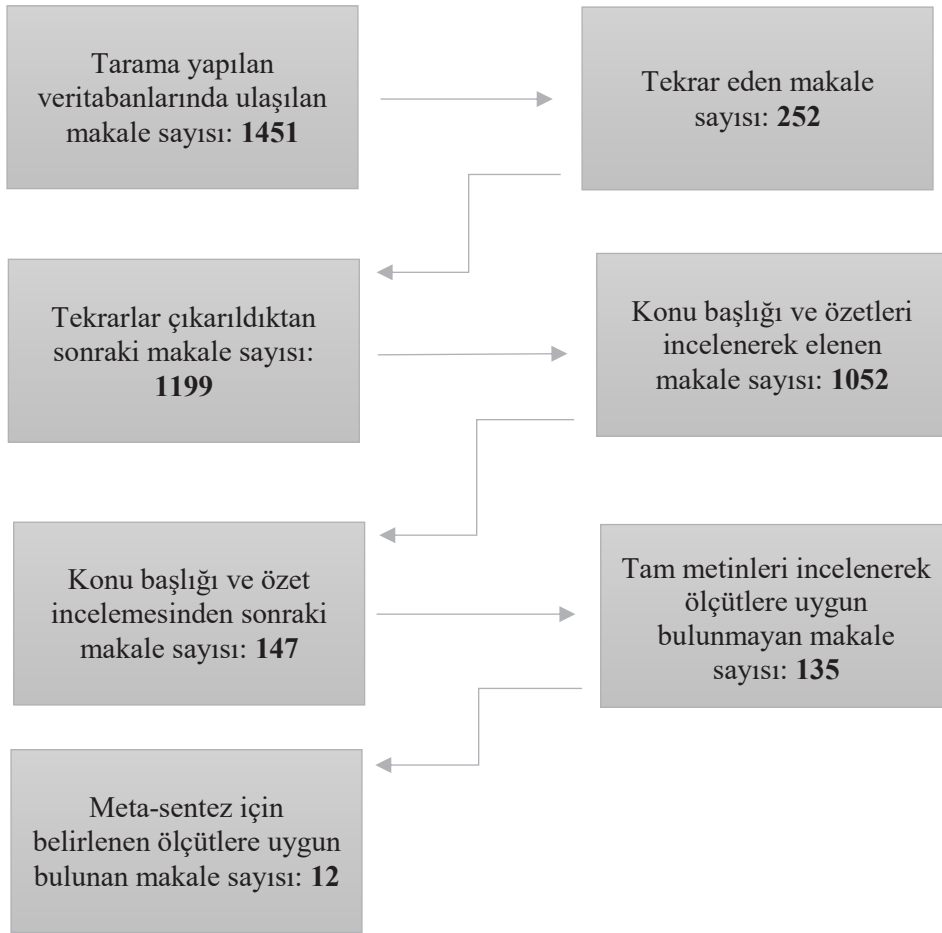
Tarama yapılan veritabanlarında ulaşılan makale sayısı: **1451**

Tekrar eden makale sayısı: **252**

Tekrarlar çıkarıldıktan sonraki makale sayısı: **1199**

Konu başlığı ve özetleri incelenerek elenen makale sayısı: **1052**

Konu başlığı ve özet incelemesinden sonraki makale sayısı: **147**

Tam metinleri incelenerek ölçütlere uygun bulunmayan makale sayısı: **135**

Meta-sentez için belirlenen ölçütlere uygun bulunan makale sayısı: **12**